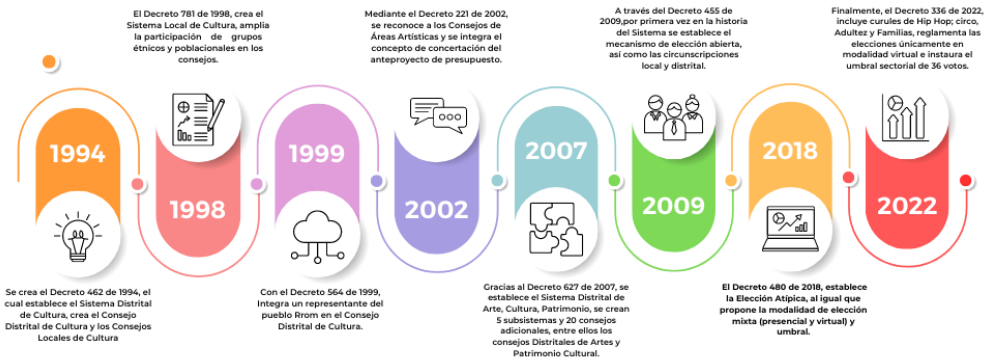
El Decreto 781 de 1998, crea el Sistema Local de Cultura, amplía la participación de grupos étnicos y poblacionales en los consejos.

Mediante el Decreto 221 de 2002, se reconoce a los Consejos de Áreas Artísticas y se integra el concepto de concertación del anteproyecto de presupuesto.

A través del Decreto 455 de 2009,por primera vez en la historia del Sistema se establece el mecanismo de elección abierta, así como las circunscripciones local y distrital.

Finalmente, el Decreto 336 de 2022, incluye curules de Hip Hop; circo, Adultez y Familias, reglamenta las elecciones únicamente en modalidad virtual e instaura el umbral sectorial de 36 votos.

1994

1998

1999

2002

2007

2009

2018

2022

Se crea el Decreto 462 de 1994, el cual establece el Sistema Distrital de Cultura, crea el Consejo Distrital de Cultura y los Consejos Locales de Cultura

Con el Decreto 564 de 1999, Integra un representante del pueblo Rrom en el Consejo Distrital de Cultura.

Gracias al Decreto 627 de 2007, se establece el Sistema Distrital de Arte, Cultura, Patrimonio, se crean 5 subsistemas y 20 consejos adicionales, entre ellos los consejos Distritales de Artes y Patrimonio Cultural.

El Decreto 480 de 2018, establece la Elección Atípica, al igual que propone la modalidad de elección mixta (presencial y virtual) y umbral.